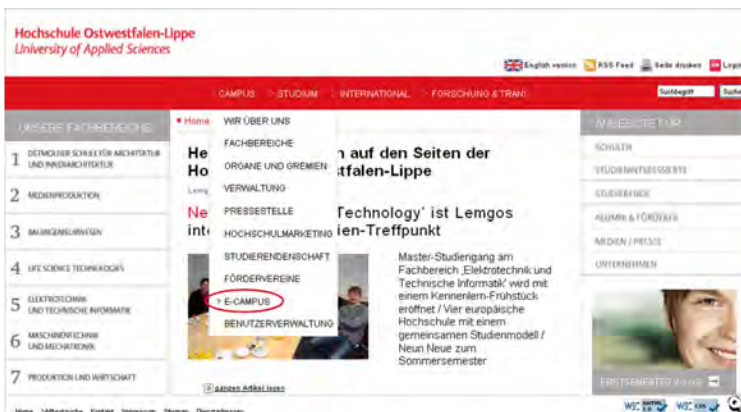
Hochschule Ostwestfalen-Lippe
University of Applied Sciences

English version RSS Feed Seite drucken Login

CAMPUS STUDIUM INTERNATIONAL FORSCHUNG & TRANSFER

Suchbegriff Suche

UNSERE FACHBEREICHE

1 DETMOLDER SCHULE FÜR ARCHITEKTUR UND INNENARCHITEKTUR
2 MEDIENPRODUKTION
3 BAUINGENIEURWESEN
4 LIFE SCIENCE TECHNOLOGIES
5 ELEKTROTECHNIK UND TECHNISCHE INFORMATIK
6 MASCHINENTECHNIK UND MECHATRONIK
7 PRODUKTION UND WIRTSCHAFT

Home

WIR ÜBER UNS
FACHBEREICHE
ORGANE UND GREMIEN
VERWALTUNG
PRESSESTELLE
HOCHSCHULMARKETING
STUDIERENDENSCHAFT
FÖRDERVEREINE
E-CAMPUS
BENUTZERVERWALTUNG

He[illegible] n auf den Seiten der
Ho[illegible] tfalen-Lippe

Ne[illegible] Technology' ist Lemgos
int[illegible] ien-Treffpunkt

Master-Studiengang am Fachbereich ‚Elektrotechnik und Technische Informatik' wird mit einem Kennenlern-Frühstück eröffnet / Vier europäische Hochschule mit einem gemeinsamen Studienmodell / Neun Neue zum Sommersemester

ganzen Artikel lesen

ANSPRECHPARTNER

SCHULEN
STUDIENINTERESSIERTE
STUDIERENDE
ALUMNI & FÖRDERER
MEDIEN / PRESSE
UNTERNEHMEN

ERSTSEMESTER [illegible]

Home Volltextsuche Kontakt Impressum Sitemap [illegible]

W3C W3C